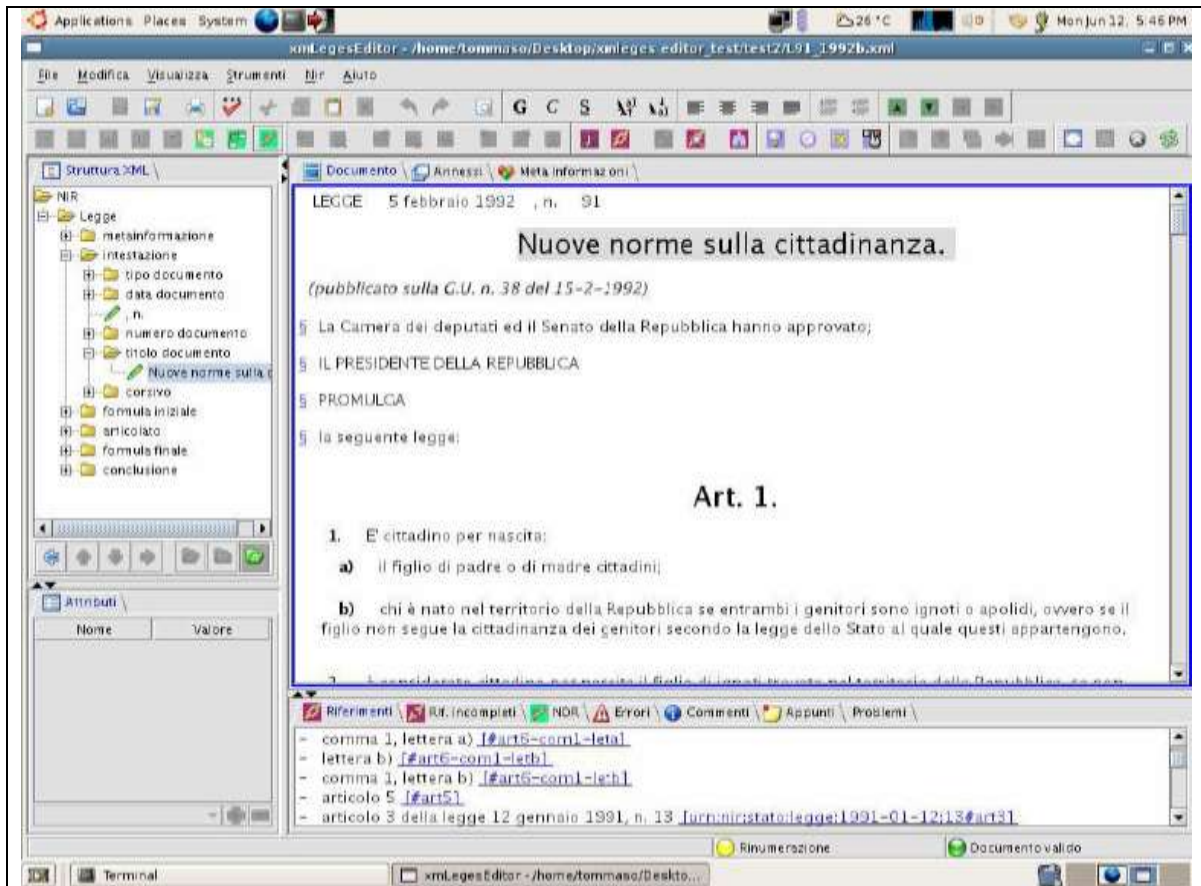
Applications Places System
26 °C
Mon Jun 12, 5:46 PM

xmLegesEditor - /home/tommaso/Desktop/xmleges editor_test/test2/L91_1992b.xml

File Modifica Visualizza Strumenti Nir Aiuto

G C S

Struttura XML
NIR
Legge
metainformazione
intestazione
tipo documento
data documento
, n.
numero documento
titolo documento
Nuove norme sulla c
corsivo
formula iniziale
articolato
formula finale
conclusione

Attributi
Nome
Valore

Documento Annessi Meta informazioni

LEGGE 5 febbraio 1992 , n. 91

Nuove norme sulla cittadinanza.

(pubblicato sulla G.U. n. 38 del 15-2-1992)

§ La Camera dei deputati ed il Senato della Repubblica hanno approvato;

§ IL PRESIDENTE DELLA REPUBBLICA

§ PROMULGA

§ la seguente legge:

Art. 1.

1. E' cittadino per nascita:

a) il figlio di padre o di madre cittadini;

b) chi è nato nel territorio della Repubblica se entrambi i genitori sono ignoti o apolidi, ovvero se il figlio non segue la cittadinanza dei genitori secondo la legge dello Stato al quale questi appartengono.

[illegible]

Riferimenti Rif. incompleti NDR Errori Commenti Appunti Problemi

- comma 1, lettera a) [#art6-com1-leta]
- lettera b) [#art6-com1-letb]
- comma 1, lettera b) [#art6-com1-letb]
- articolo 5 [#art5]
- articolo 3 della legge 12 gennaio 1991, n. 13 [urn:nir:stato:legge:1991-01-12;13#art3]

Rinumerazione
Documento valido

Terminal
xmLegesEditor - /home/tommaso/Deskto...